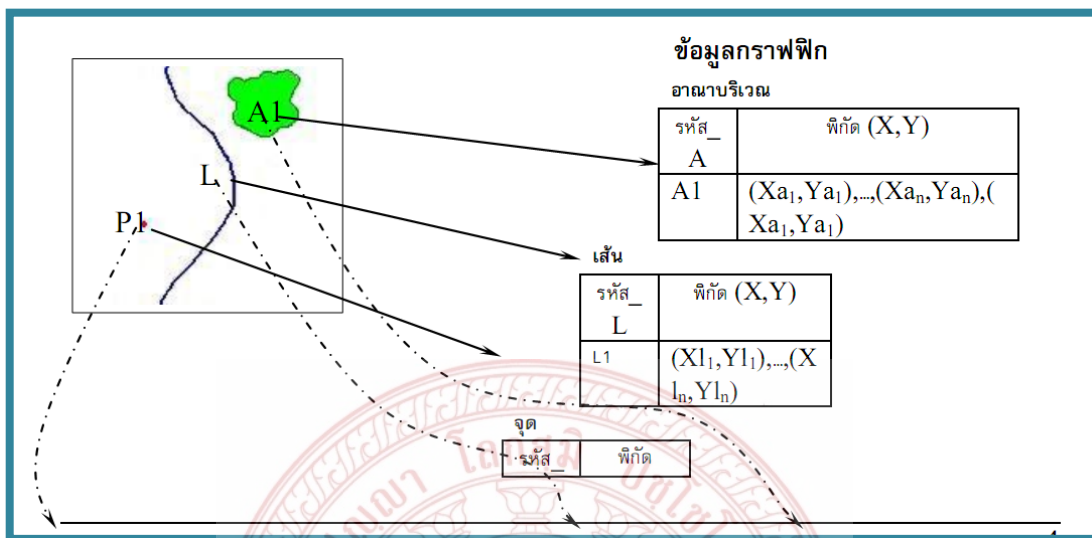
A1

L

P1

ข้อมูลกราฟฟิก

อาณาบริเวณ

| รหัส_A | พิกัด (X,Y) |
|---|---|
| A1 | $(Xa_1,Ya_1),...,(Xa_n,Ya_n),(Xa_1,Ya_1)$ |

เส้น

| รหัส_L | พิกัด (X,Y) |
|---|---|
| L1 | $(Xl_1,Yl_1),...,(Xl_n,Yl_n)$ |

จุด

| รหัส_ | พิกัด |
|---|---|